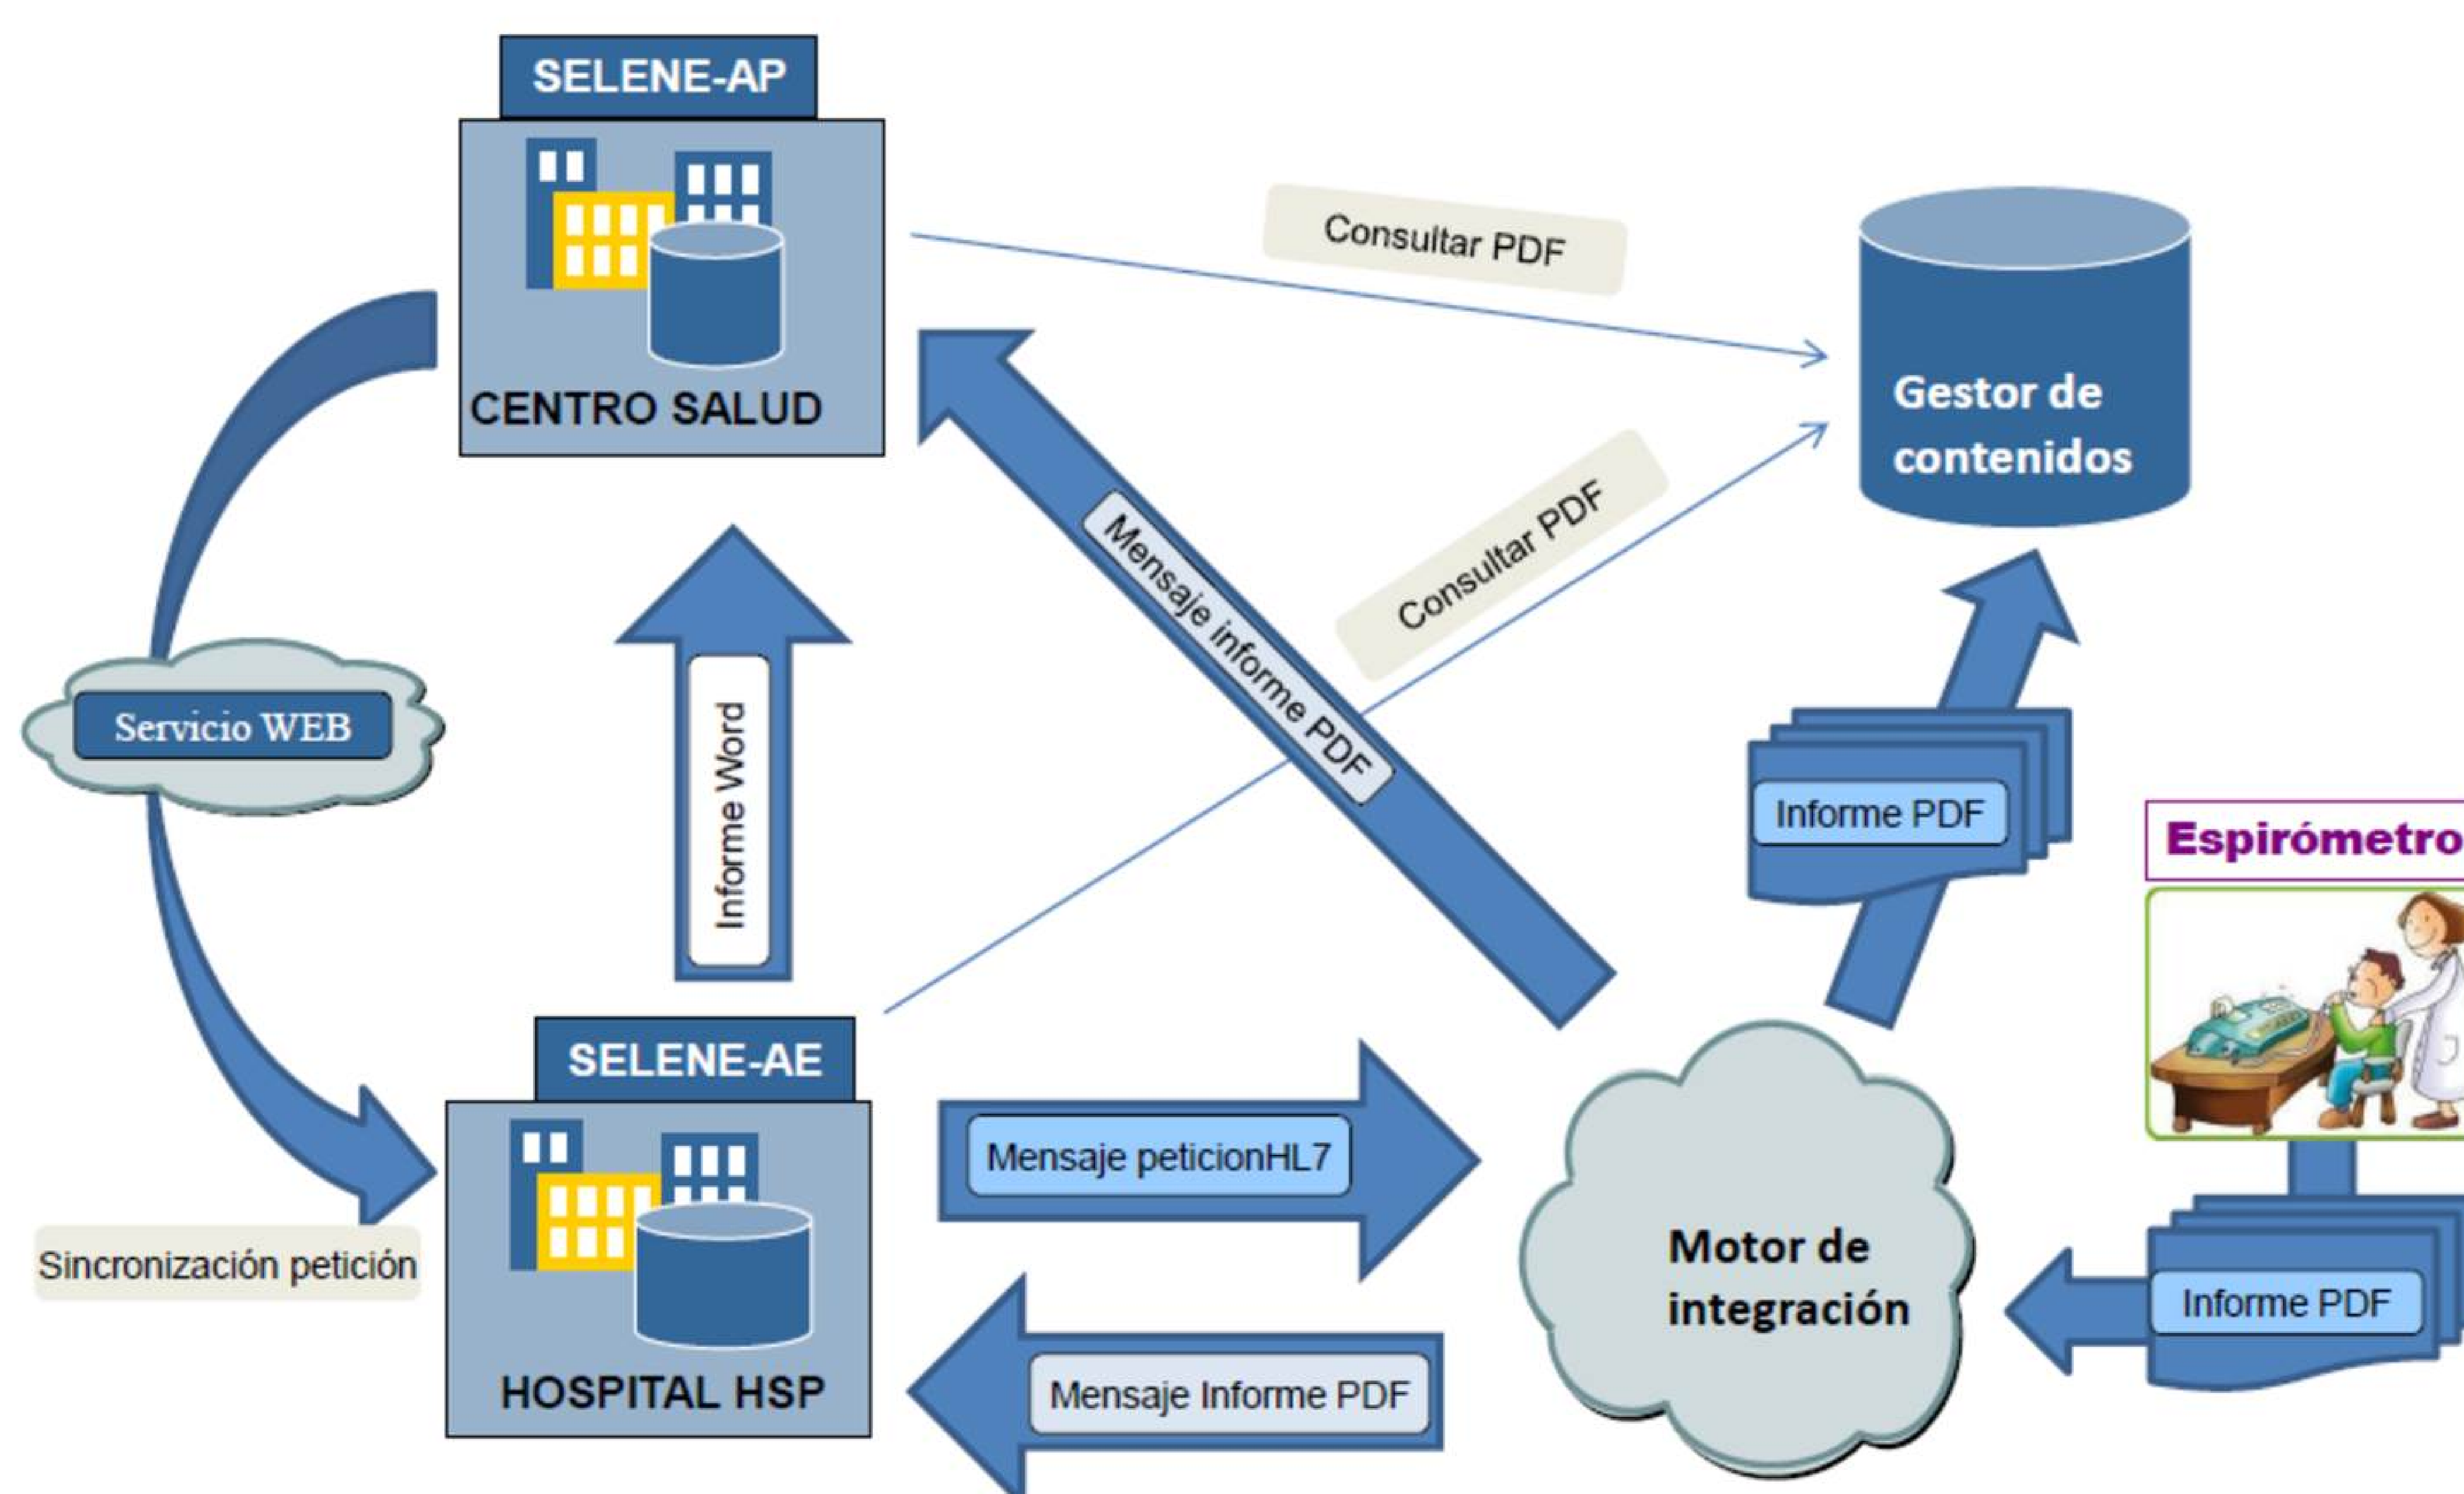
SELENE-AP

CENTRO SALUD

Consultar PDF

Gestor de contenidos

Servicio WEB

Informe Word

Mensaje informe PDF

Consultar PDF

Informe PDF

Espirómetro

SELENE-AE

HOSPITAL HSP

Sincronización petición

Mensaje peticionHL7

Mensaje Informe PDF

Motor de integración

Informe PDF